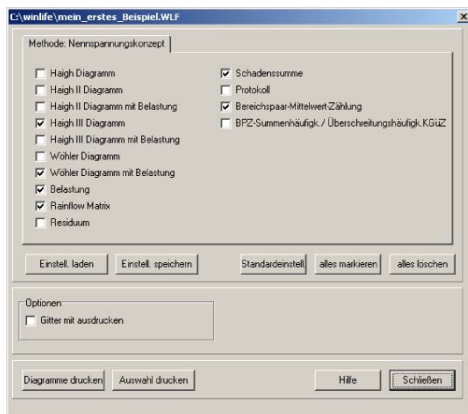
C:\winlife\mein_erstes_Beispiel.WLF

Methode: Nennspannungskonzept

Haigh Diagramm
Haigh II Diagramm
Haigh II Diagramm mit Belastung
Haigh III Diagramm
Haigh III Diagramm mit Belastung
Wöhler Diagramm
Wöhler Diagramm mit Belastung
Belastung
Rainflow Matrix
Residuum

Schadenssumme
Protokoll
Bereichspaar-Mittelwert-Zählung
BPZ-Summenhäufigk. / Überschreitungshäufigk.KGüZ

Einstell. laden
Einstell. speichern
Standardeinstell.
alles markieren
alles löschen

Optionen
Gitter mit ausdrucken

Diagramme drucken
Auswahl drucken
Hilfe
Schließen